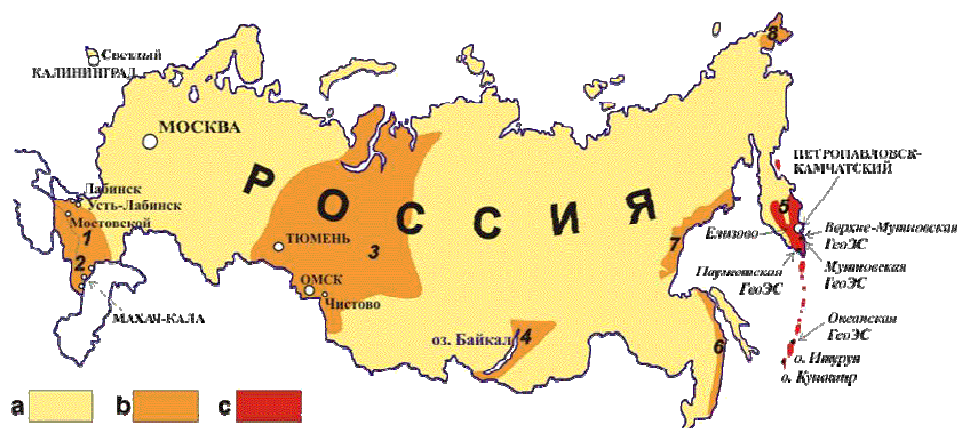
Светлый
КАЛИНИНГРАД
МОСКВА
Лабинск
Усть-Лабинск
Мостовской
1
2
МАХАЧ-КАЛА
РОССИЯ
ТЮМЕНЬ
3
ОМСК
Чистово
оз. Байкал
4
8
ПЕТРОПАВЛОВСК-КАМЧАТСКИЙ
5
Елизово
Верхне-Мутновская ГеоЭС
Паужетская ГеоЭС
Мутновская ГеоЭС
7
Океанская ГеоЭС
о. Итуруп
о. Кунашир
6
a
b
c